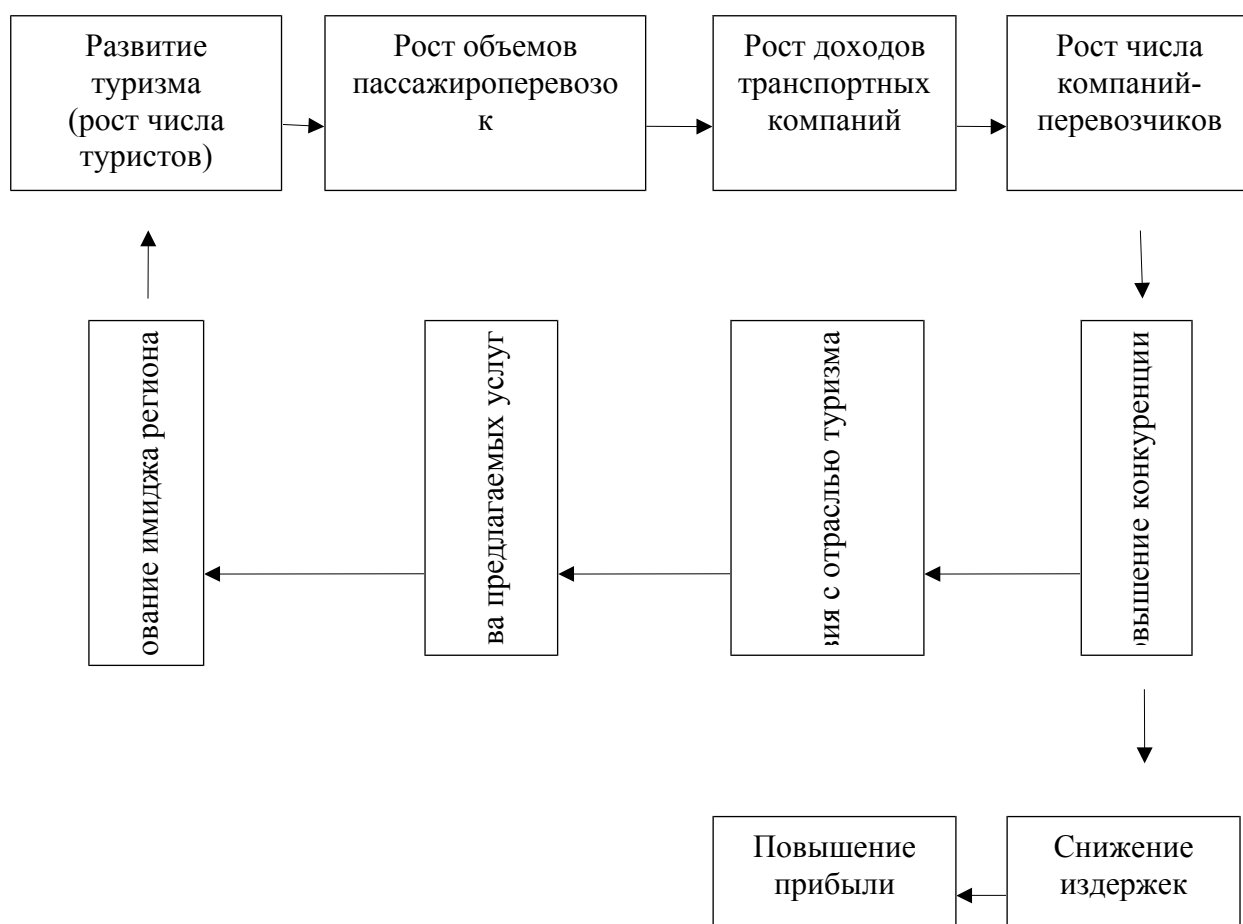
Развитие туризма (рост числа туристов)

Рост объемов пассажироперевозо к

Рост доходов транспортных компаний

Рост числа компаний-перевозчиков

вышение конкуренции

ия с отраслью туризма

ва предлагаемых услуг

ование имиджа региона

Снижение издержек

Повышение прибыли